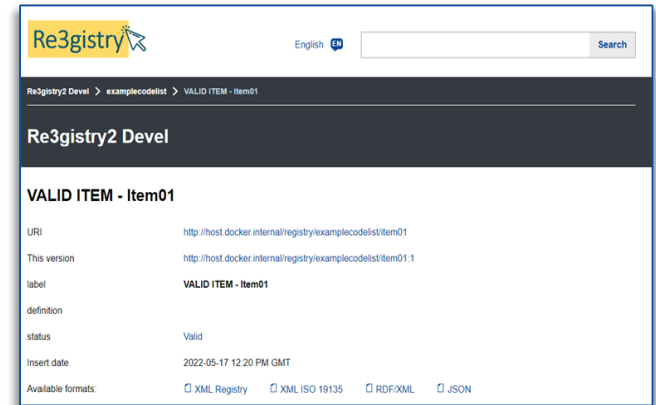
Re3gistry

English EN

Search

Re3gistry2 Devel > examplecodelist > VALID ITEM - Item01

Re3gistry2 Devel

VALID ITEM - Item01

| | |
|---|---|
| URI | http://host.docker.internal/registry/examplecodelist/item01 |
| This version | http://host.docker.internal/registry/examplecodelist/item01:1 |
| label | VALID ITEM - Item01 |
| definition | |
| status | Valid |
| Insert date | 2022-05-17 12:20 PM GMT |
| Available formats: | XML Registry XML ISO 19135 RDF/XML JSON |